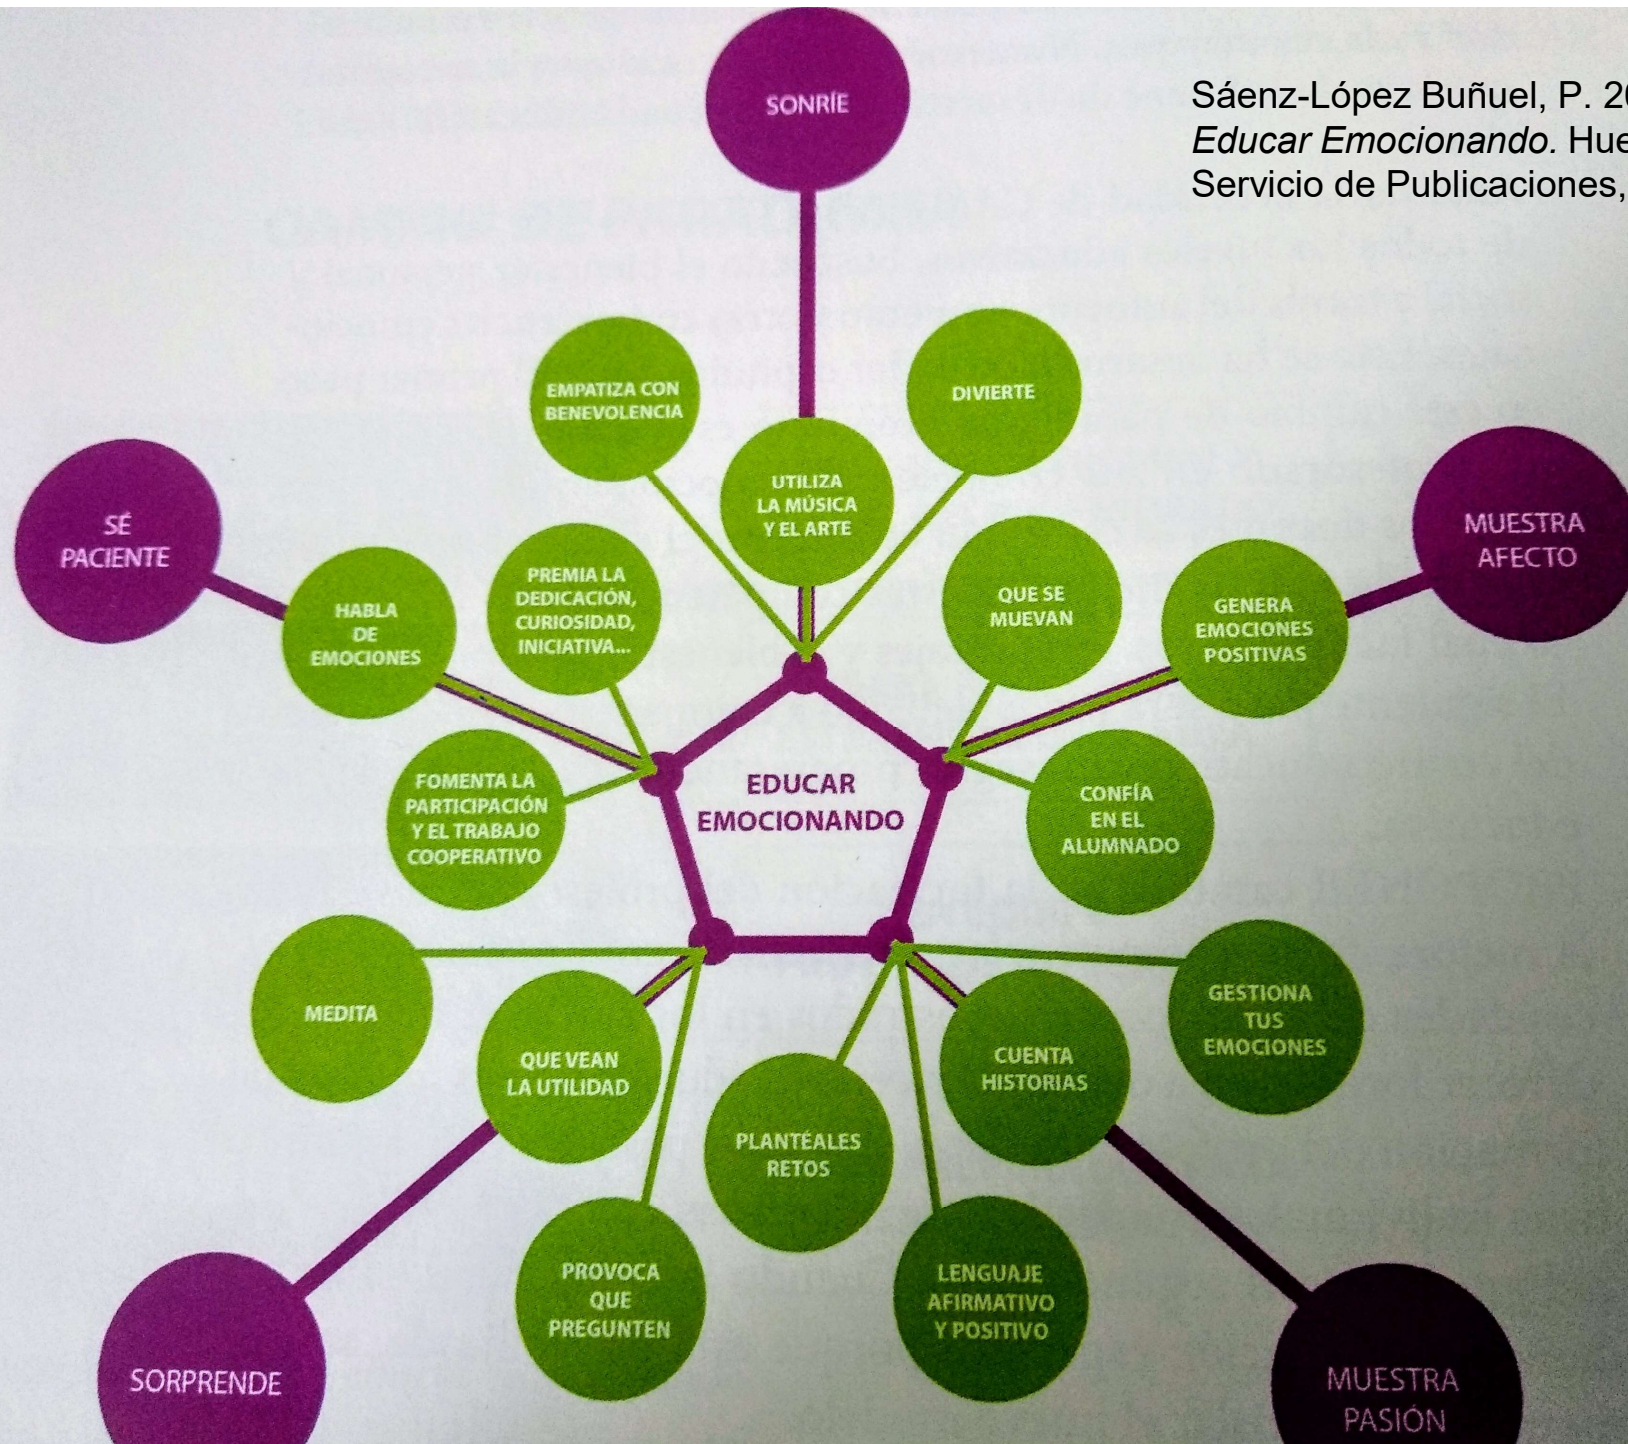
Sáenz-López Buñuel, P. 20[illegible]
*Educar Emocionando.* Hue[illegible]
Servicio de Publicaciones, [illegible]

SONRÍE

EMPATIZA CON BENEVOLENCIA

DIVIERTE

UTILIZA LA MÚSICA Y EL ARTE

SÉ PACIENTE

MUESTRA AFECTO

HABLA DE EMOCIONES

PREMIA LA DEDICACIÓN, CURIOSIDAD, INICIATIVA...

QUE SE MUEVAN

GENERA EMOCIONES POSITIVAS

FOMENTA LA PARTICIPACIÓN Y EL TRABAJO COOPERATIVO

EDUCAR EMOCIONANDO

CONFÍA EN EL ALUMNADO

MEDITA

QUE VEAN LA UTILIDAD

GESTIONA TUS EMOCIONES

CUENTA HISTORIAS

PLANTÉALES RETOS

PROVOCA QUE PREGUNTEN

LENGUAJE AFIRMATIVO Y POSITIVO

SORPRENDE

MUESTRA PASIÓN